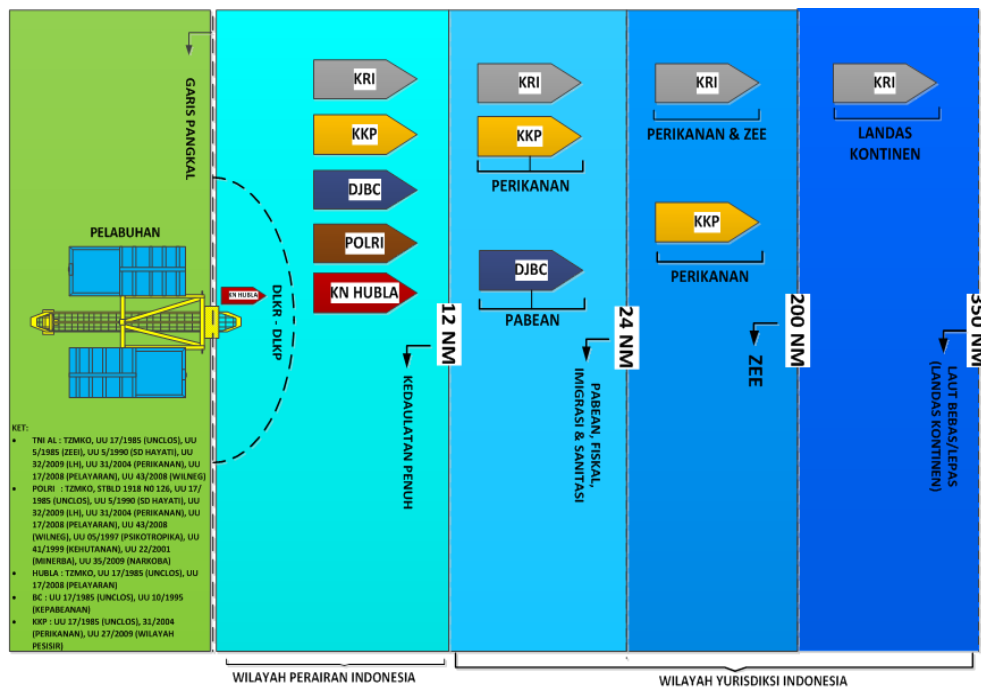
GARIS PANGKAL

PELABUHAN

KN HUBLA

DLKR - DLKP

KET:
- TNI AL : TZMKO, UU 17/1985 (UNCLOS), UU 5/1985 (ZEEI), UU 5/1990 (SD HAYATI), UU 32/2009 (LH), UU 31/2004 (PERIKANAN), UU 17/2008 (PELAYARAN), UU 43/2008 (WILNEG)
- POLRI : TZMKO, STBLD 1918 N0 126, UU 17/1985 (UNCLOS), UU 5/1990 (SD HAYATI), UU 32/2009 (LH), UU 31/2004 (PERIKANAN), UU 17/2008 (PELAYARAN), UU 43/2008 (WILNEG), UU 05/1997 (PSIKOTROPIKA), UU 41/1999 (KEHUTANAN), UU 22/2001 (MINERBA), UU 35/2009 (NARKOBA)
- HUBLA : TZMKO, UU 17/1985 (UNCLOS), UU 17/2008 (PELAYARAN)
- BC : UU 17/1985 (UNCLOS), UU 10/1995 (KEPABEANAN)
- KKP : UU 17/1985 (UNCLOS), 31/2004 (PERIKANAN), UU 27/2009 (WILAYAH PESISIR)

KRI
KKP
DJBC
POLRI
KN HUBLA

12 NM
KEDAULATAN PENUH

KRI
KKP
PERIKANAN
DJBC
PABEAN

24 NM
PABEAN, FISKAL, IMIGRASI & SANITASI

KRI
PERIKANAN & ZEE
KKP
PERIKANAN

200 NM
ZEE

KRI
LANDAS KONTINEN

350 NM
LAUT BEBAS/LEPAS (LANDAS KONTINEN)

WILAYAH PERAIRAN INDONESIA
WILAYAH YURISDIKSI INDONESIA